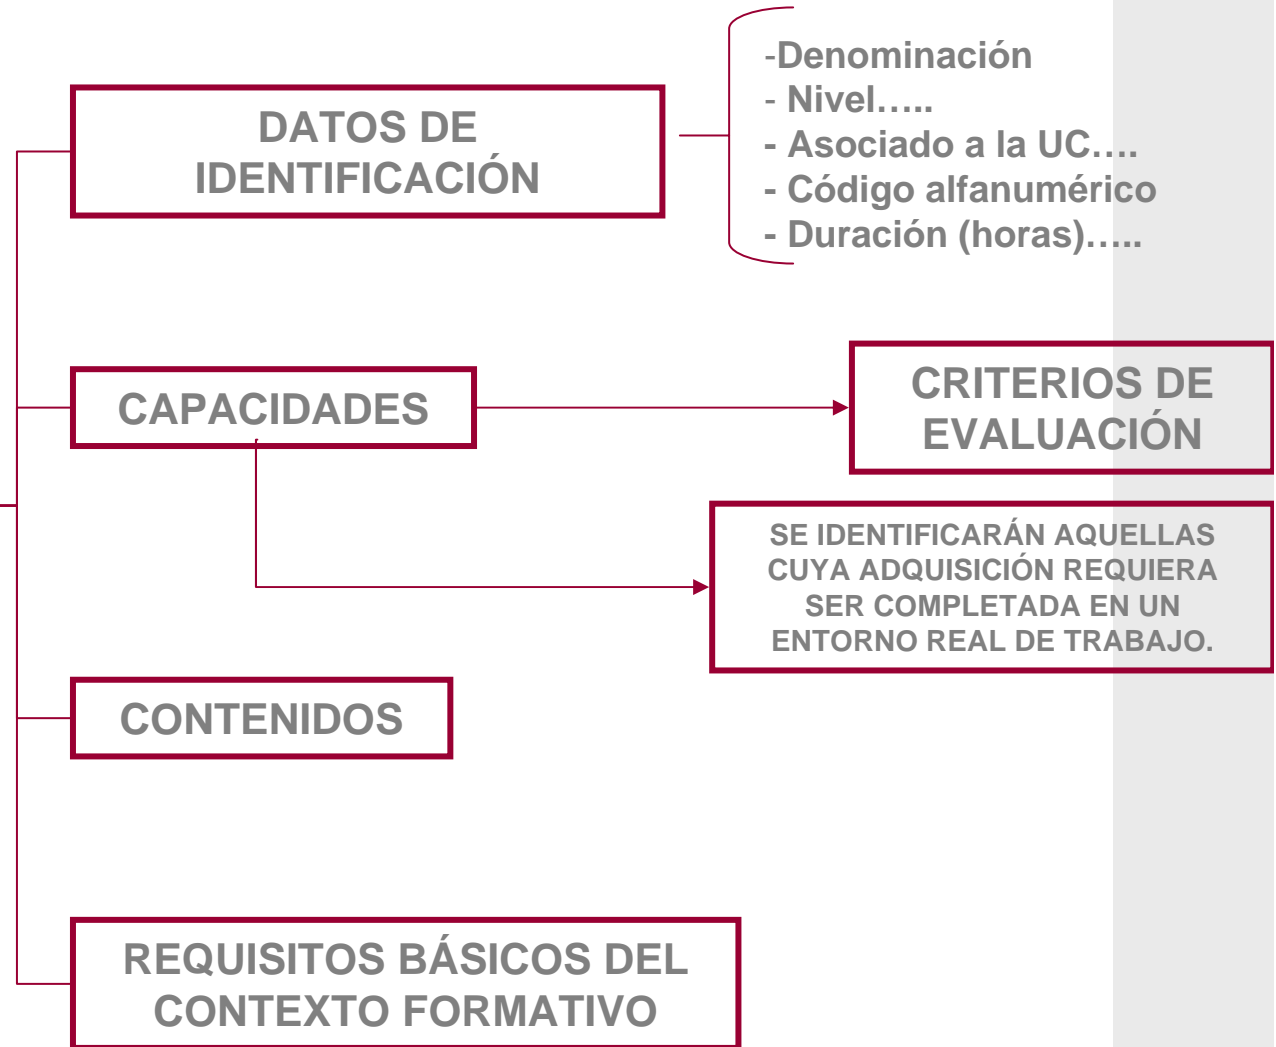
DATOS DE IDENTIFICACIÓN

-Denominación
- Nivel…..
- Asociado a la UC….
- Código alfanumérico
- Duración (horas)…..

CAPACIDADES

CRITERIOS DE EVALUACIÓN

SE IDENTIFICARÁN AQUELLAS CUYA ADQUISICIÓN REQUIERA SER COMPLETADA EN UN ENTORNO REAL DE TRABAJO.

CONTENIDOS

REQUISITOS BÁSICOS DEL CONTEXTO FORMATIVO